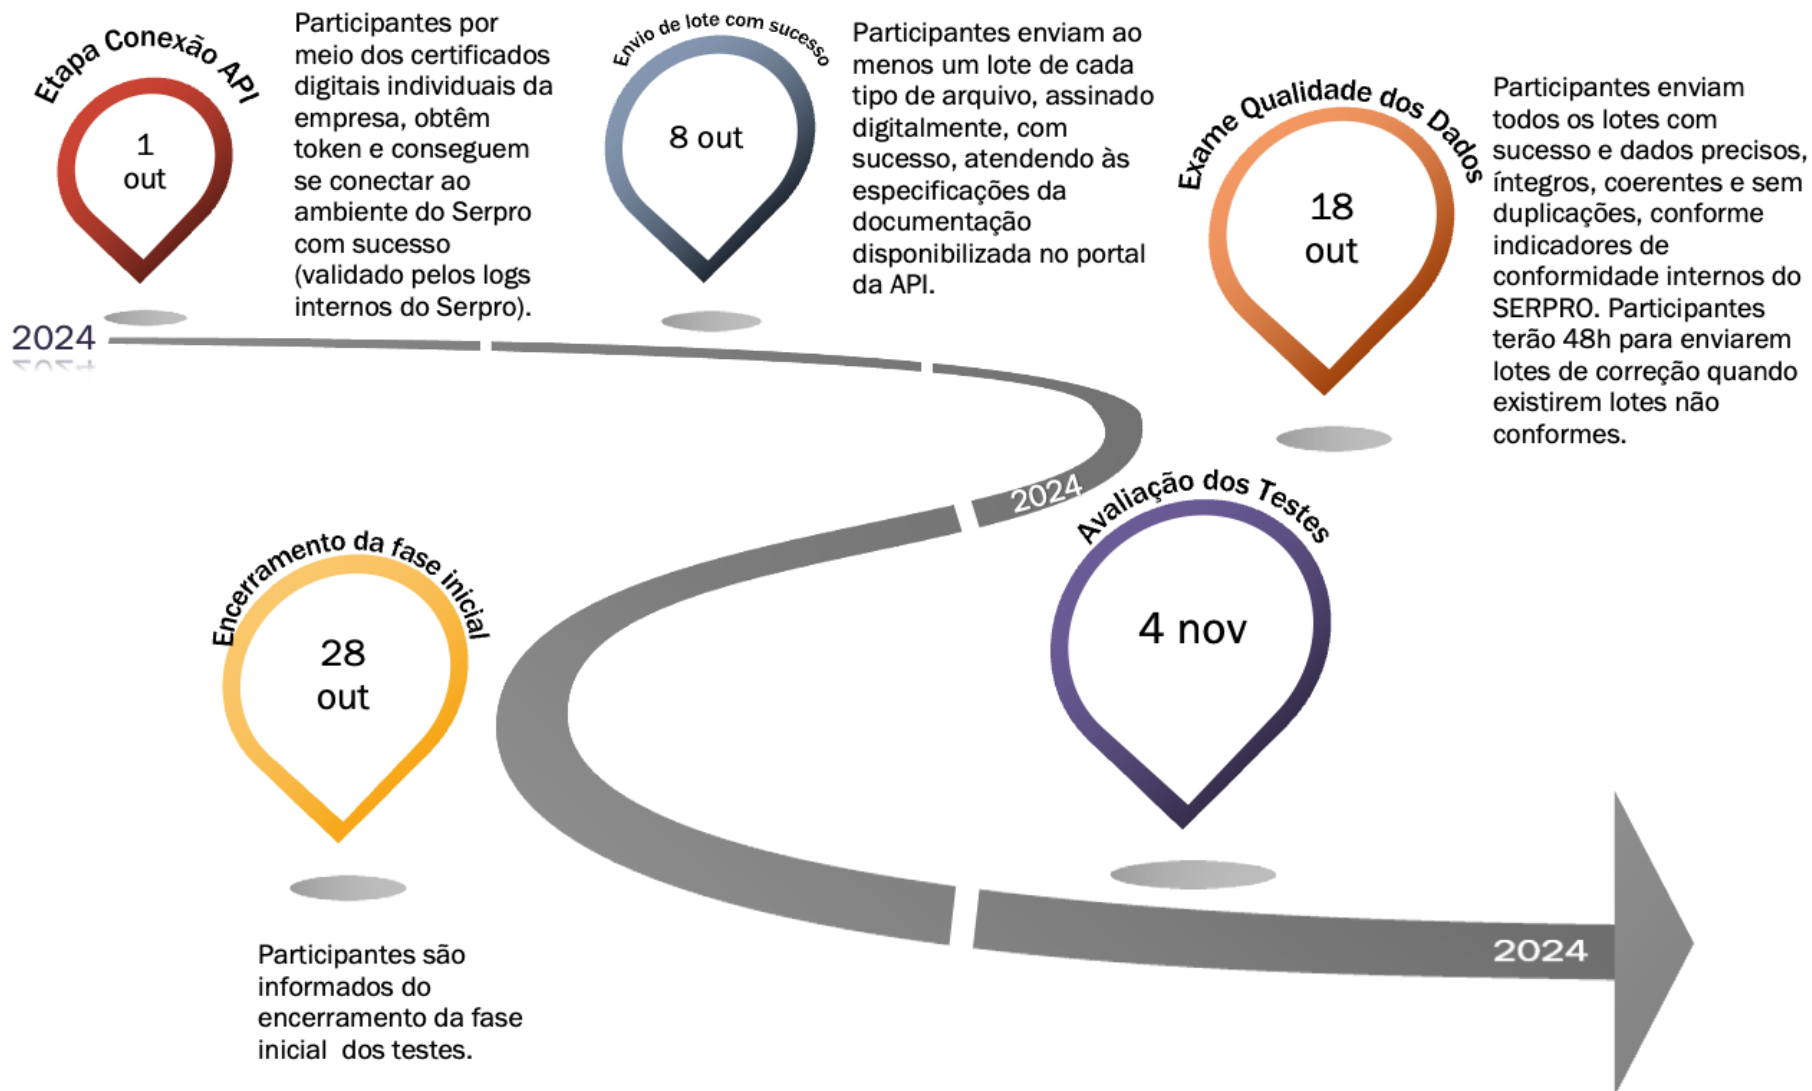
Etapa Conexão API

1 out

Participantes por meio dos certificados digitais individuais da empresa, obtêm token e conseguem se conectar ao ambiente do Serpro com sucesso (validado pelos logs internos do Serpro).

Envio de lote com sucesso

8 out

Participantes enviam ao menos um lote de cada tipo de arquivo, assinado digitalmente, com sucesso, atendendo às especificações da documentação disponibilizada no portal da API.

Exame Qualidade dos Dados

18 out

Participantes enviam todos os lotes com sucesso e dados precisos, íntegros, coerentes e sem duplicações, conforme indicadores de conformidade internos do SERPRO. Participantes terão 48h para enviarem lotes de correção quando existirem lotes não conformes.

2024

2024

Avaliação dos Testes

4 nov

Encerramento da fase inicial

28 out

Participantes são informados do encerramento da fase inicial dos testes.

2024